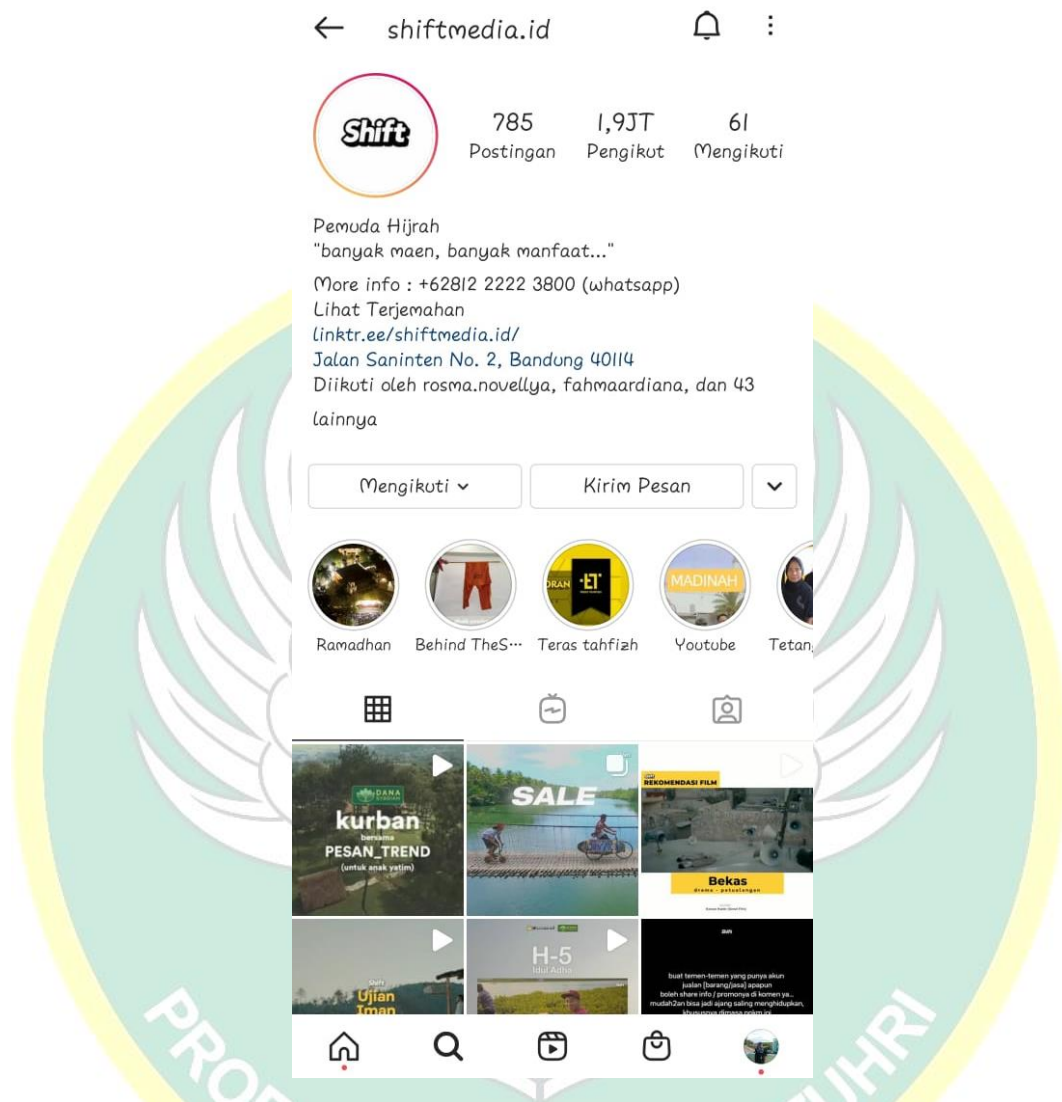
shiftmedia.id

Shift

785
Postingan

1,9JT
Pengikut

61
Mengikuti

Pemuda Hijrah
"banyak maen, banyak manfaat..."

More info : +62812 2222 3800 (whatsapp)
Lihat Terjemahan
linktr.ee/shiftmedia.id/
Jalan Saninten No. 2, Bandung 40114
Diikuti oleh rosma.novellya, fahmaardiana, dan 43 lainnya

Mengikuti
Kirim Pesan

Ramadhan
Behind TheS...
Teras tahfizh
Youtube
Tetan

MADINAH

DANA
kurban
bersama
PESAN_TREND
(untuk anak yatim)

SALE

REKOMENDASI FILM
Bekas
drama - petualangan

Ujian
Iman

H-5
Idul Adha

buat temen-temen yang punya akun
jualan [barang/jasa] apapun
boleh share info / promonya di komen ya...
mudah2an bisa jadi ajang saling menghidupkan,

PRO
UHRI